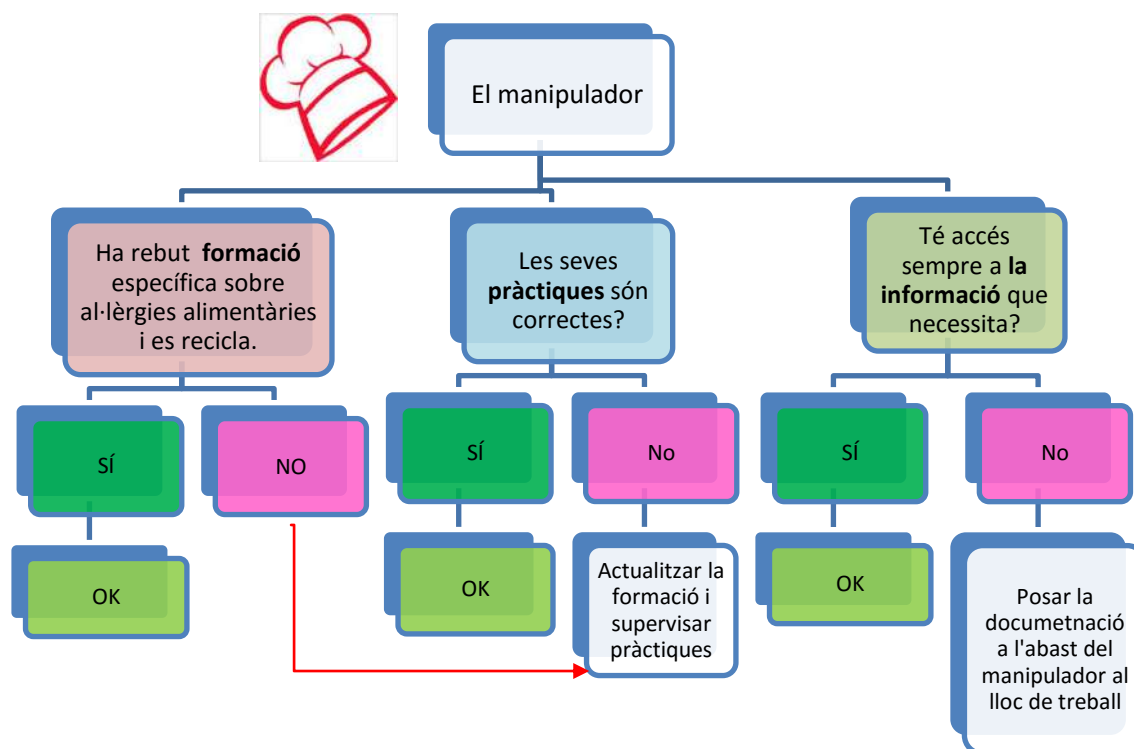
El manipulador

Ha rebut **formació** específica sobre al·lèrgies alimentàries i es recicla.

SÍ

NO

OK

Les seves **pràctiques** són correctes?

SÍ

No

OK

Actualitzar la formació i supervisar pràctiques

Té accés sempre a **la informació** que necessita?

SÍ

No

OK

Posar la documetnació a l'abast del manipulador al lloc de treball